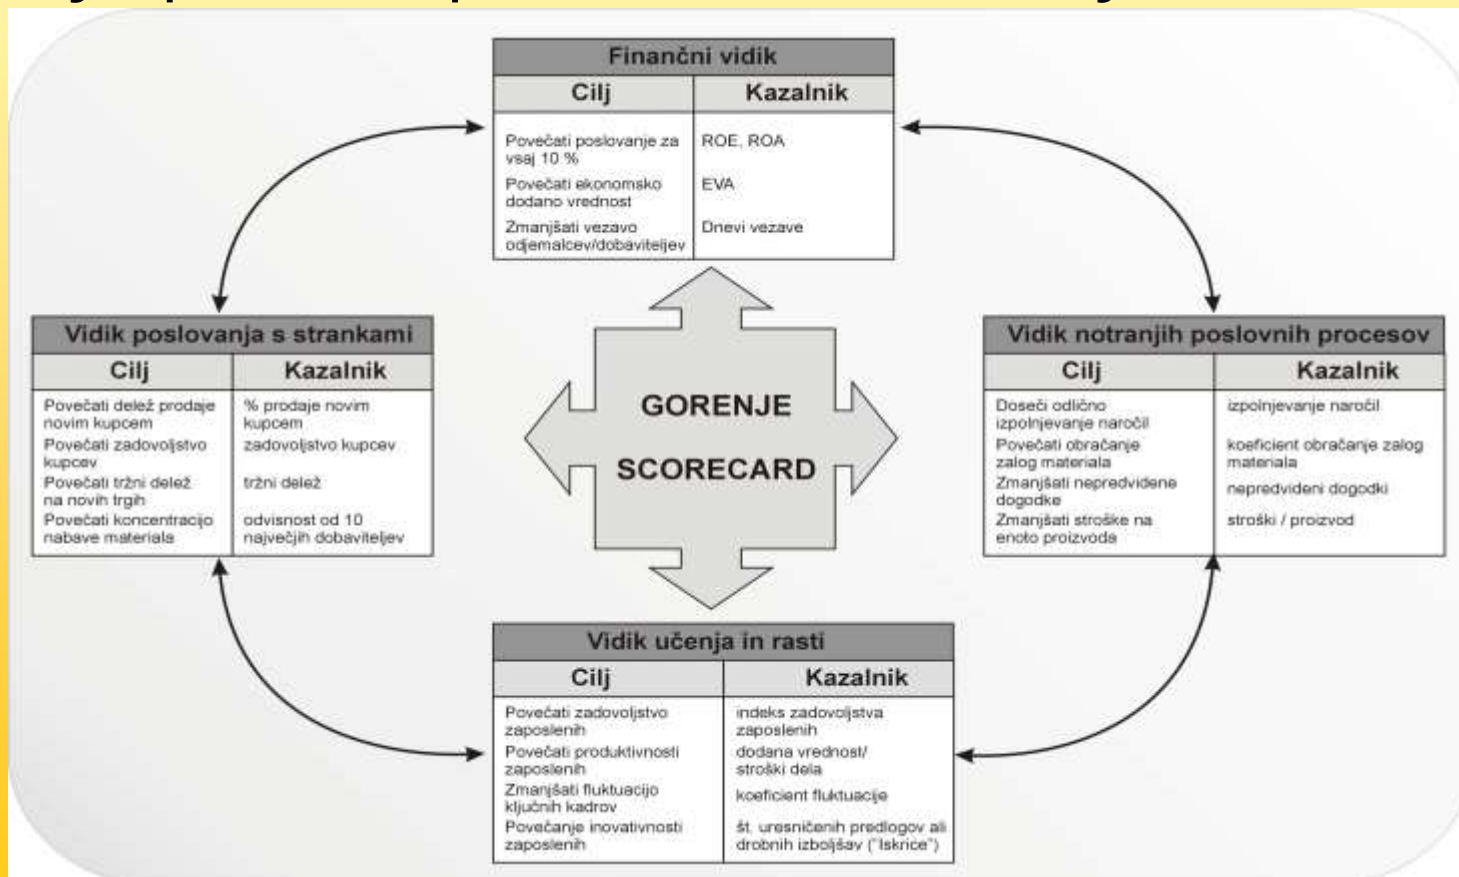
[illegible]

Finančni vidik

| Cilj | Kazalnik |
|---|---|
| Povečati poslovanje za vsaj 10 % | ROE, ROA |
| Povečati ekonomsko dodano vrednost | EVA |
| Zmanjšati vezavo odjemalcev/dobaviteljev | Dnevi vezave |

Vidik poslovanja s strankami

| Cilj | Kazalnik |
|---|---|
| Povečati delež prodaje novim kupcem | % prodaje novim kupcem |
| Povečati zadovoljstvo kupcev | zadovoljstvo kupcev |
| Povečati tržni delež na novih trgih | tržni delež |
| Povečati koncentracijo nabave materiala | odvisnost od 10 največjih dobaviteljev |

GORENJE

SCORECARD

Vidik notranjih poslovnih procesov

| Cilj | Kazalnik |
|---|---|
| Doseči odlično izpolnjevanje naročil | izpolnjevanje naročil |
| Povečati obračanje zalog materiala | koeficient obračanje zalog materiala |
| Zmanjšati nepredvidene dogodke | nepredvideni dogodki |
| Zmanjšati stroške na enoto proizvoda | stroški / proizvod |

Vidik učenja in rasti

| Cilj | Kazalnik |
|---|---|
| Povečati zadovoljstvo zaposlenih | indeks zadovoljstva zaposlenih |
| Povečati produktivnosti zaposlenih | dodana vrednost/ stroški dela |
| Zmanjšati fluktuacijo ključnih kadrov | koeficient fluktuacije |
| Povečanje inovativnosti zaposlenih | št. uresničenih predlogov ali drobnih izboljšav ("Iskrice") |